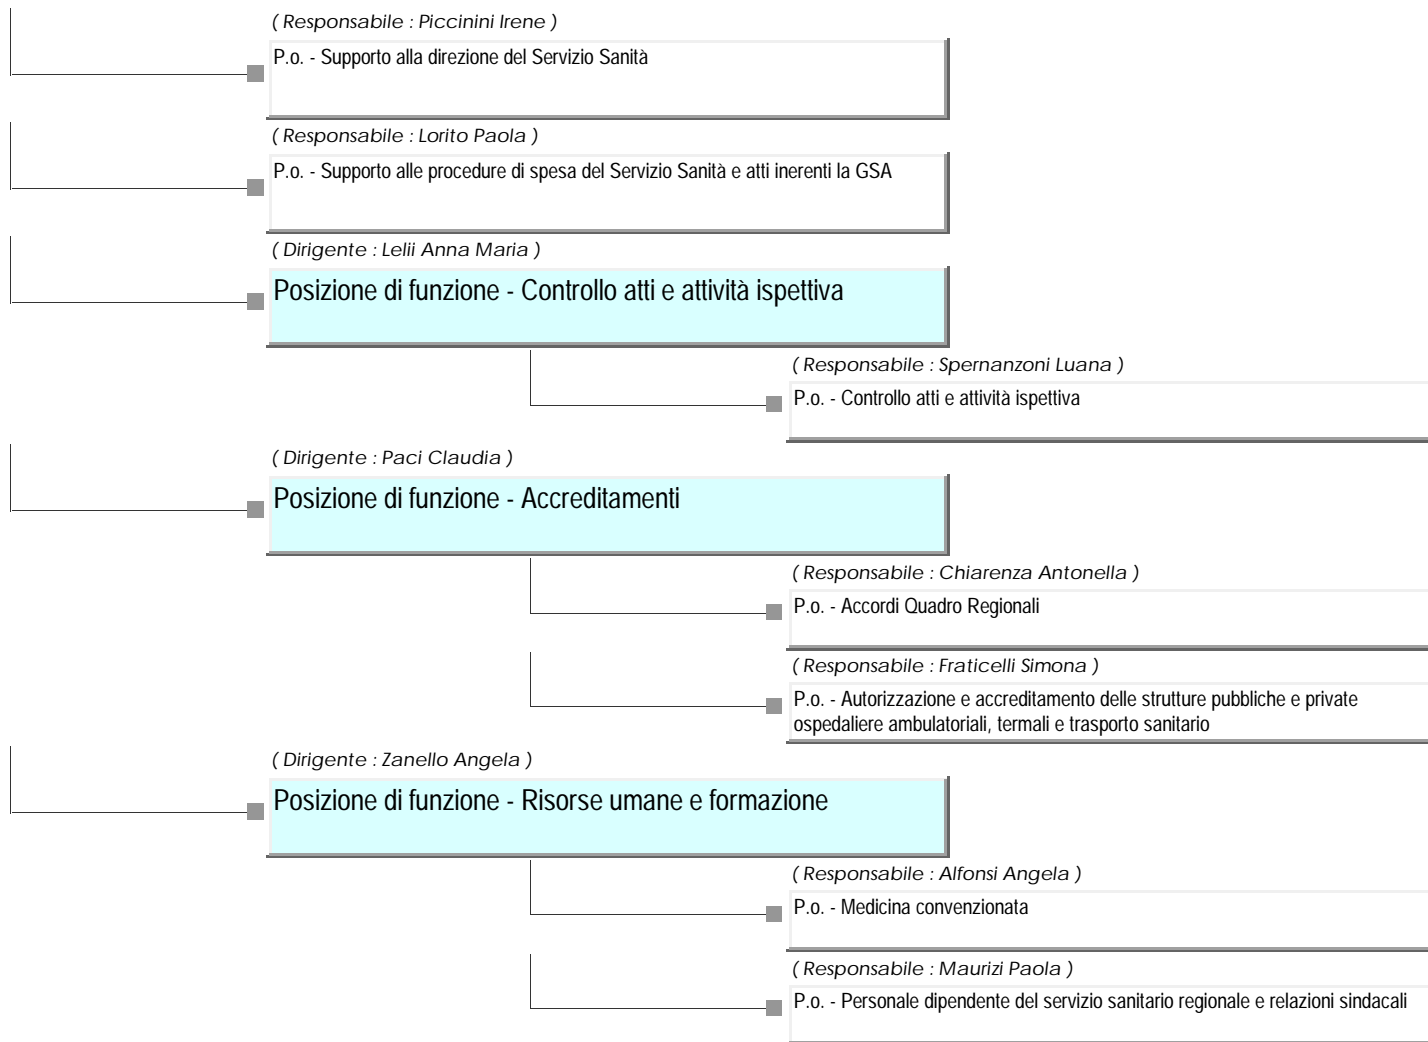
( Responsabile : Piccinini Irene )

P.o. - Supporto alla direzione del Servizio Sanità

( Responsabile : Lorito Paola )

P.o. - Supporto alle procedure di spesa del Servizio Sanità e atti inerenti la GSA

( Dirigente : Lelii Anna Maria )

Posizione di funzione - Controllo atti e attività ispettiva

( Responsabile : Spernanzoni Luana )

P.o. - Controllo atti e attività ispettiva

( Dirigente : Paci Claudia )

Posizione di funzione - Accreditamenti

( Responsabile : Chiarenza Antonella )

P.o. - Accordi Quadro Regionali

( Responsabile : Fraticelli Simona )

P.o. - Autorizzazione e accreditamento delle strutture pubbliche e private ospedaliere ambulatoriali, termali e trasporto sanitario

( Dirigente : Zanello Angela )

Posizione di funzione - Risorse umane e formazione

( Responsabile : Alfonsi Angela )

P.o. - Medicina convenzionata

( Responsabile : Maurizi Paola )

P.o. - Personale dipendente del servizio sanitario regionale e relazioni sindacali